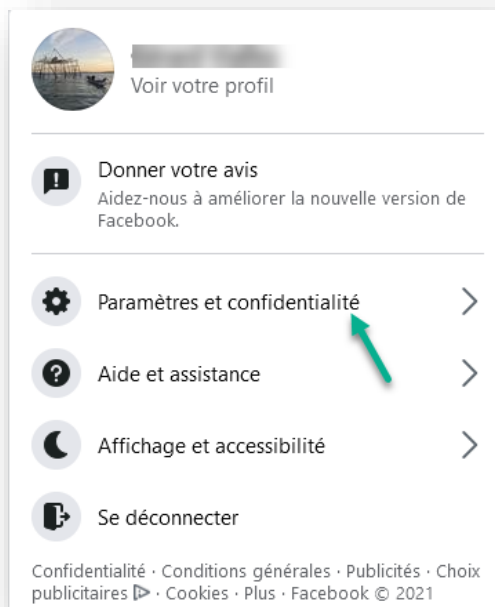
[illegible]
Voir votre profil

Donner votre avis
Aidez-nous à améliorer la nouvelle version de Facebook.

Paramètres et confidentialité

Aide et assistance

Affichage et accessibilité

Se déconnecter

Confidentialité · Conditions générales · Publicités · Choix publicitaires · Cookies · Plus · Facebook © 2021